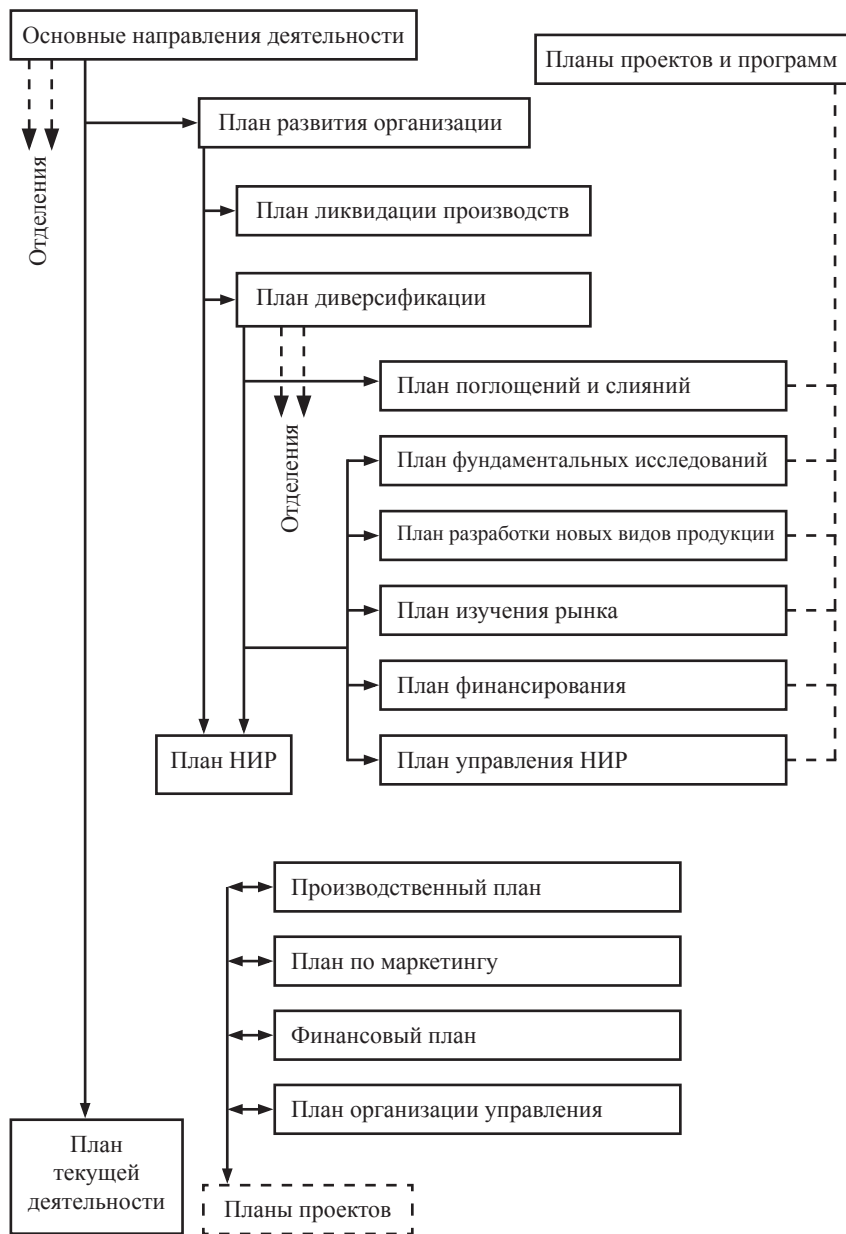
Основные направления деятельности

Планы проектов и программ

Отделения

План развития организации

План ликвидации производств

План диверсификации

Отделения

План поглощений и слияний

План фундаментальных исследований

План разработки новых видов продукции

План изучения рынка

План финансирования

План управления НИР

План НИР

Производственный план

План по маркетингу

Финансовый план

План организации управления

План текущей деятельности

Планы проектов